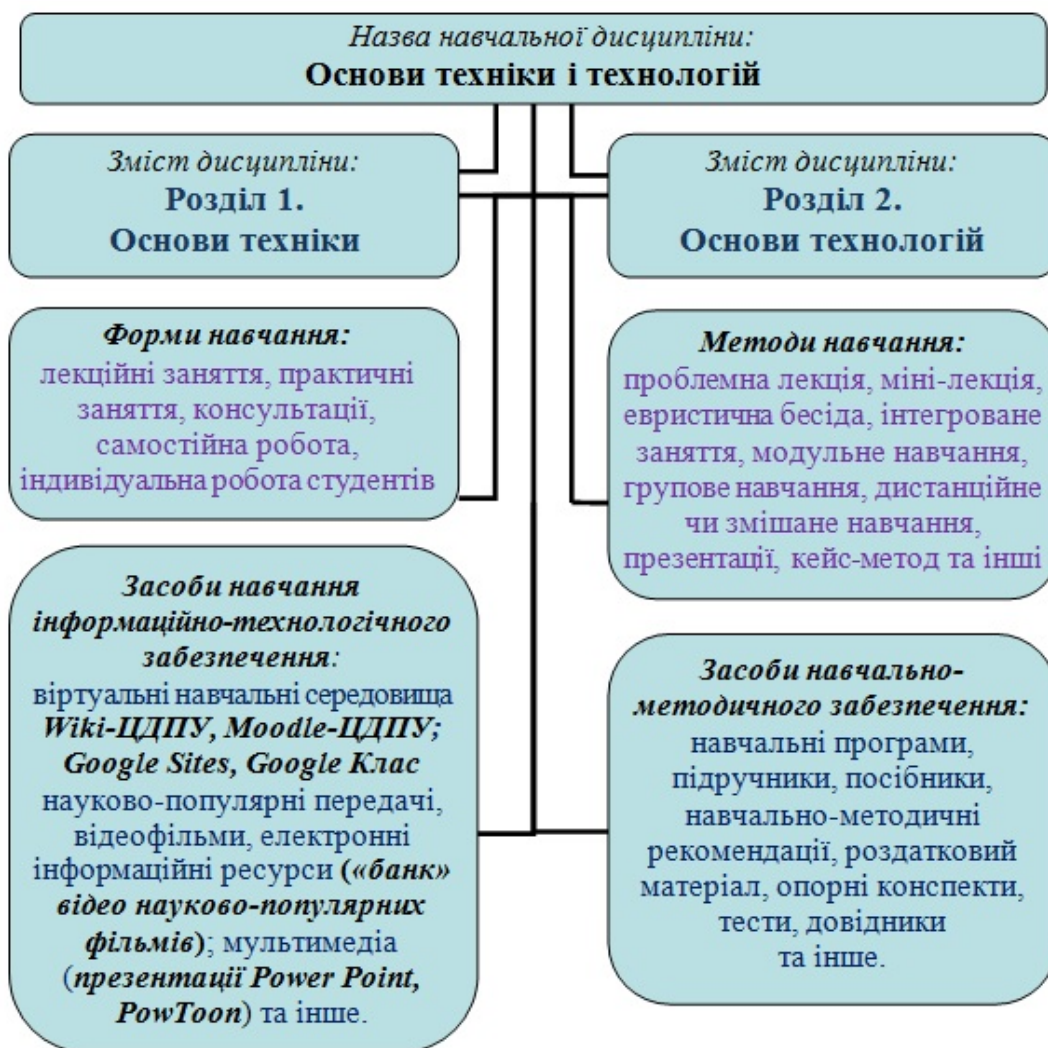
Назва навчальної дисципліни:
Основи техніки і технологій

Зміст дисципліни:
Розділ 1.
Основи техніки

Зміст дисципліни:
Розділ 2.
Основи технологій

Форми навчання:
лекційні заняття, практичні заняття, консультації, самостійна робота, індивідуальна робота студентів

Методи навчання:
проблемна лекція, міні-лекція, евристична бесіда, інтегроване заняття, модульне навчання, групове навчання, дистанційне чи змішане навчання, презентації, кейс-метод та інші

Засоби навчання інформаційно-технологічного забезпечення:
віртуальні навчальні середовища Wiki-ЦДПУ, Moodle-ЦДПУ; Google Sites, Google Клас науково-популярні передачі, відеофільми, електронні інформаційні ресурси («банк» відео науково-популярних фільмів); мультимедіа (презентації Power Point, PowToon) та інше.

Засоби навчально-методичного забезпечення:
навчальні програми, підручники, посібники, навчально-методичні рекомендації, роздатковий матеріал, опорні конспекти, тести, довідники та інше.